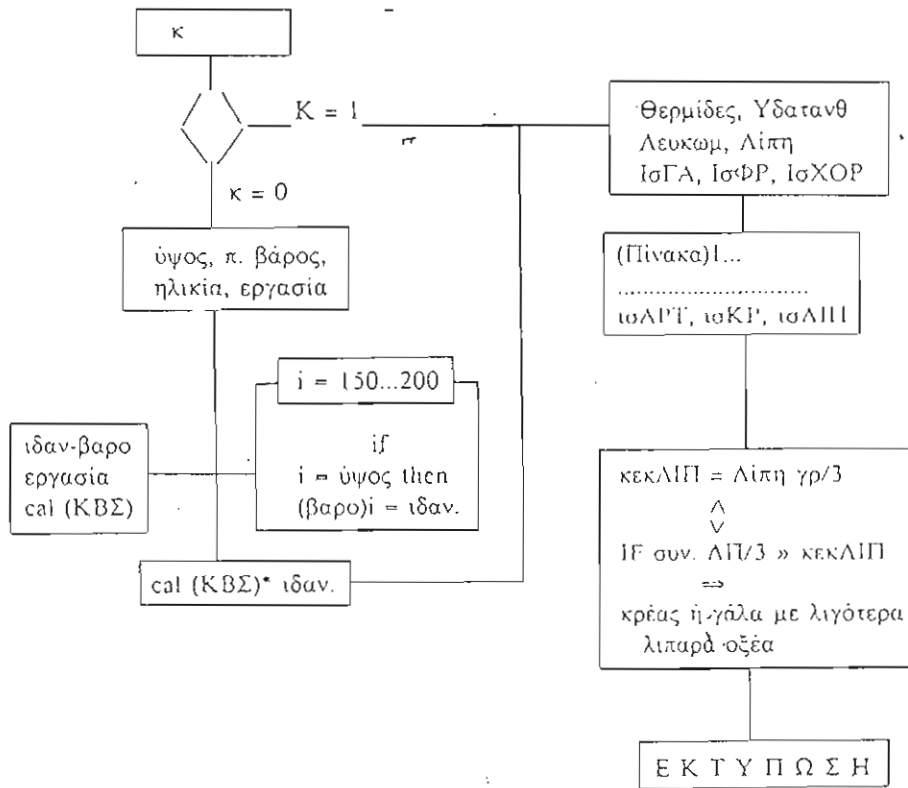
κ

K = 1

κ = 0

Θερμίδες, Υδατανθ
Λευκωμ, Λίπη
ΙσΓΑ, ΙσΦΡ, ΙσΧΟΡ

υψος, π. βάρος,
ηλικια, εργασία

(Πινακα)Ι...
.............................
ιαΑΡΤ, ιαΚΡ, ιαΛΙΠ

i = 150...200

ιδαν-βαρο
εργασία
cal (ΚΒΣ)

if
i = ύψος then
(βαρο)i = ιδαν.

κεκΛΙΠ = Λίπη γρ/3
$\wedge$
$\vee$
IF συν. ΛΠ/3 » κεκΛΙΠ
$\Rightarrow$
κρέας ή γάλα με λιγότερα
λιπαρά οξέα

cal (ΚΒΣ)* ιδαν.

Ε Κ Τ Υ Π Ω Σ Η